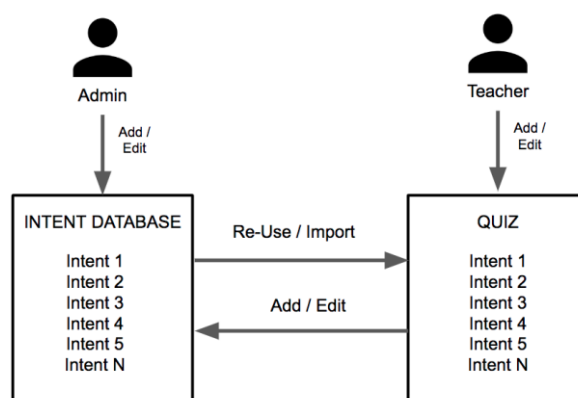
Admin

Add / Edit

Teacher

Add / Edit

INTENT DATABASE

Intent 1
Intent 2
Intent 3
Intent 4
Intent 5
Intent N

Re-Use / Import

Add / Edit

QUIZ

Intent 1
Intent 2
Intent 3
Intent 4
Intent 5
Intent N